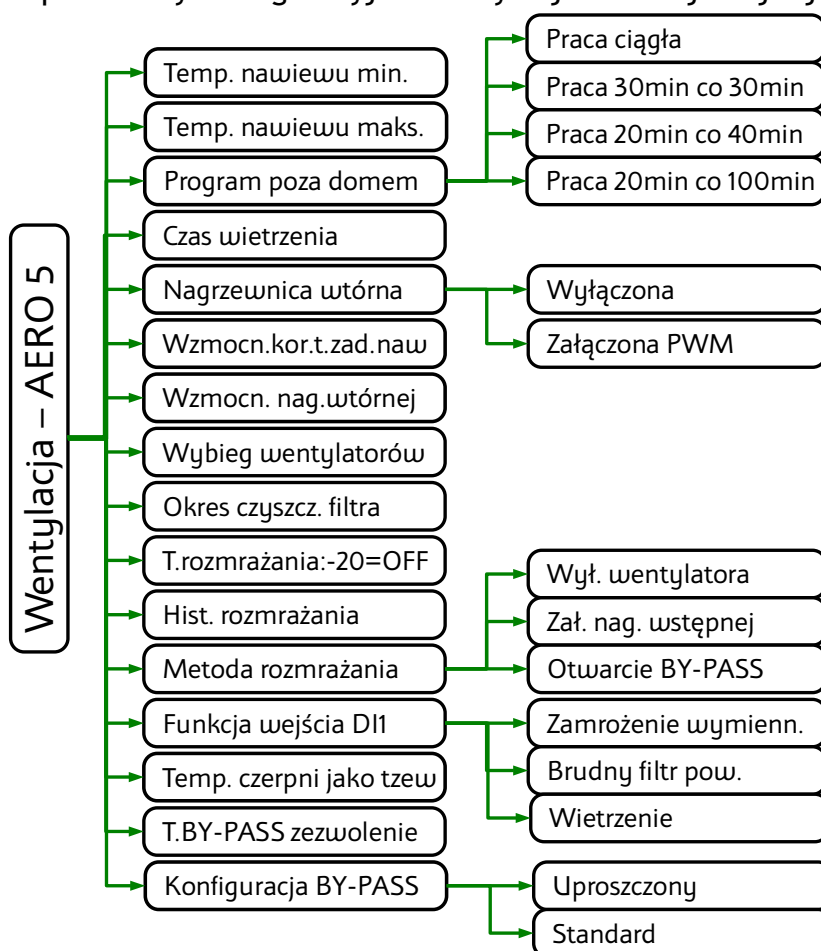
Wentylacja – AERO 5

Temp. nawiewu min.

Temp. nawiewu maks.

Program poza domem

Praca ciągła

Praca 30min co 30min

Praca 20min co 40min

Praca 20min co 100min

Czas wietrzenia

Nagrzewnica wtórna

Wyłączona

Załączona PWM

Wzmocn.kor.t.zad.naw

Wzmocn. nag.wtórnej

Wybieg wentylatorów

Okres czyszcz. filtra

T.rozmrażania:-20=OFF

Hist. rozmrażania

Metoda rozmrażania

Wył. wentylatora

Zał. nag. wstępnej

Otwarcie BY-PASS

Funkcja wejścia DI1

Zamrożenie wymienn.

Brudny filtr pow.

Wietrzenie

Temp. czerpni jako tzew

T.BY-PASS zezwolenie

Konfiguracja BY-PASS

Uproszczony

Standard